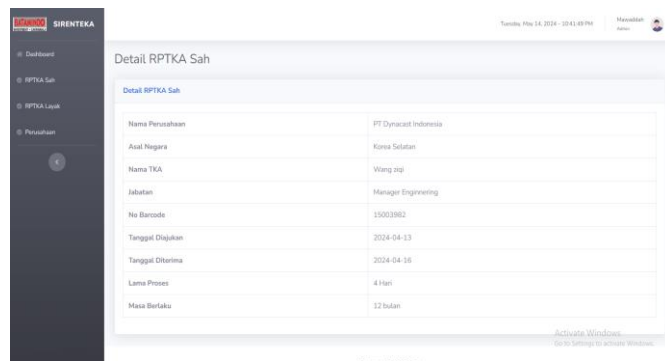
BATAMINDO SIRENTEKA

Tuesday, May 14, 2024 - 10:41:49 PM Masyaddah Admin

Dashboard
RPTKA Sah
RPTKA Layak
Perusahaan

Detail RPTKA Sah

Detail RPTKA Sah

| | |
|---|---|
| Nama Perusahaan | PT Dynacast Indonesia |
| Asal Negara | Korea Selatan |
| Nama TKA | Wang ziqi |
| Jabatan | Manager Enginnering |
| No Barcode | 15003982 |
| Tanggal Diajukan | 2024-04-13 |
| Tanggal Diterima | 2024-04-16 |
| Lama Proses | 4 Hari |
| Masa Berlaku | 12 bulan |

Activate Windows
Go to Settings to activate Windows.